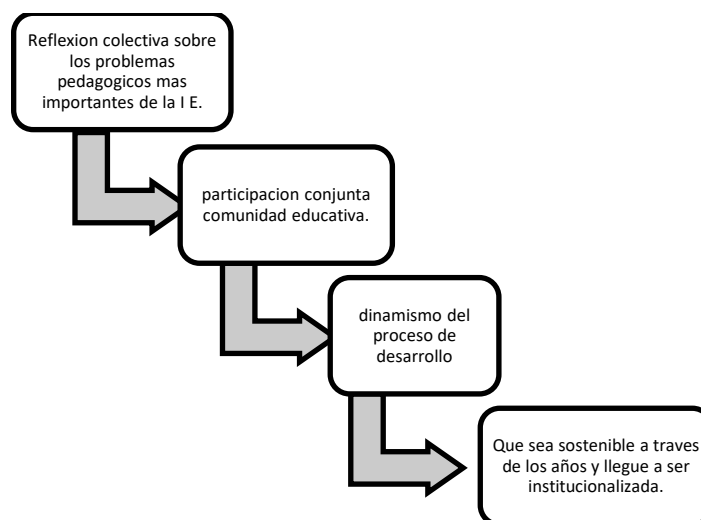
Reflexion colectiva sobre los problemas pedagogicos mas importantes de la I E.

participacion conjunta comunidad educativa.

dinamismo del proceso de desarrollo

Que sea sostenible a traves de los años y llegue a ser institucionalizada.